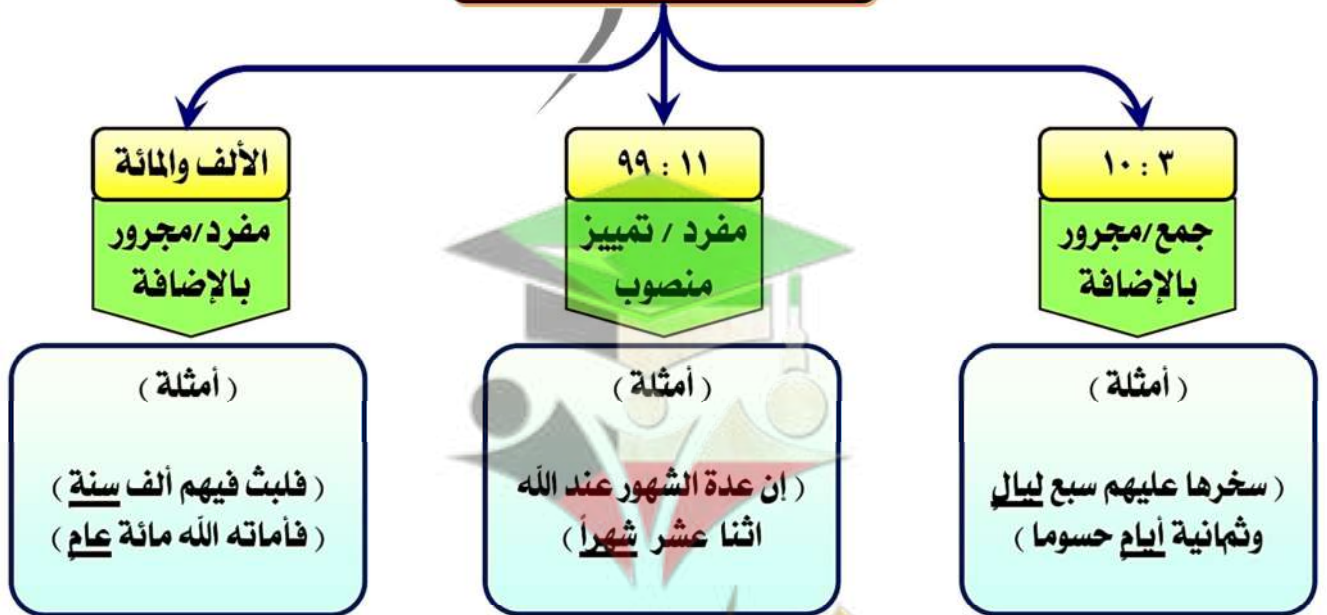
٣ : ١٠

جمع/مجرور بالإضافة

( أمثلة )

( سخرها عليهم سبع ليالٍ وثمانية أيام حسوما )

١١ : ٩٩

مفرد / تمييز منصوب

( أمثلة )

( إن عدة الشهور عند الله اثنا عشر شهراً )

الألف والمائة

مفرد/مجرور بالإضافة

( أمثلة )

( فلبث فيهم ألف سنة )
( فأماته الله مائة عام )